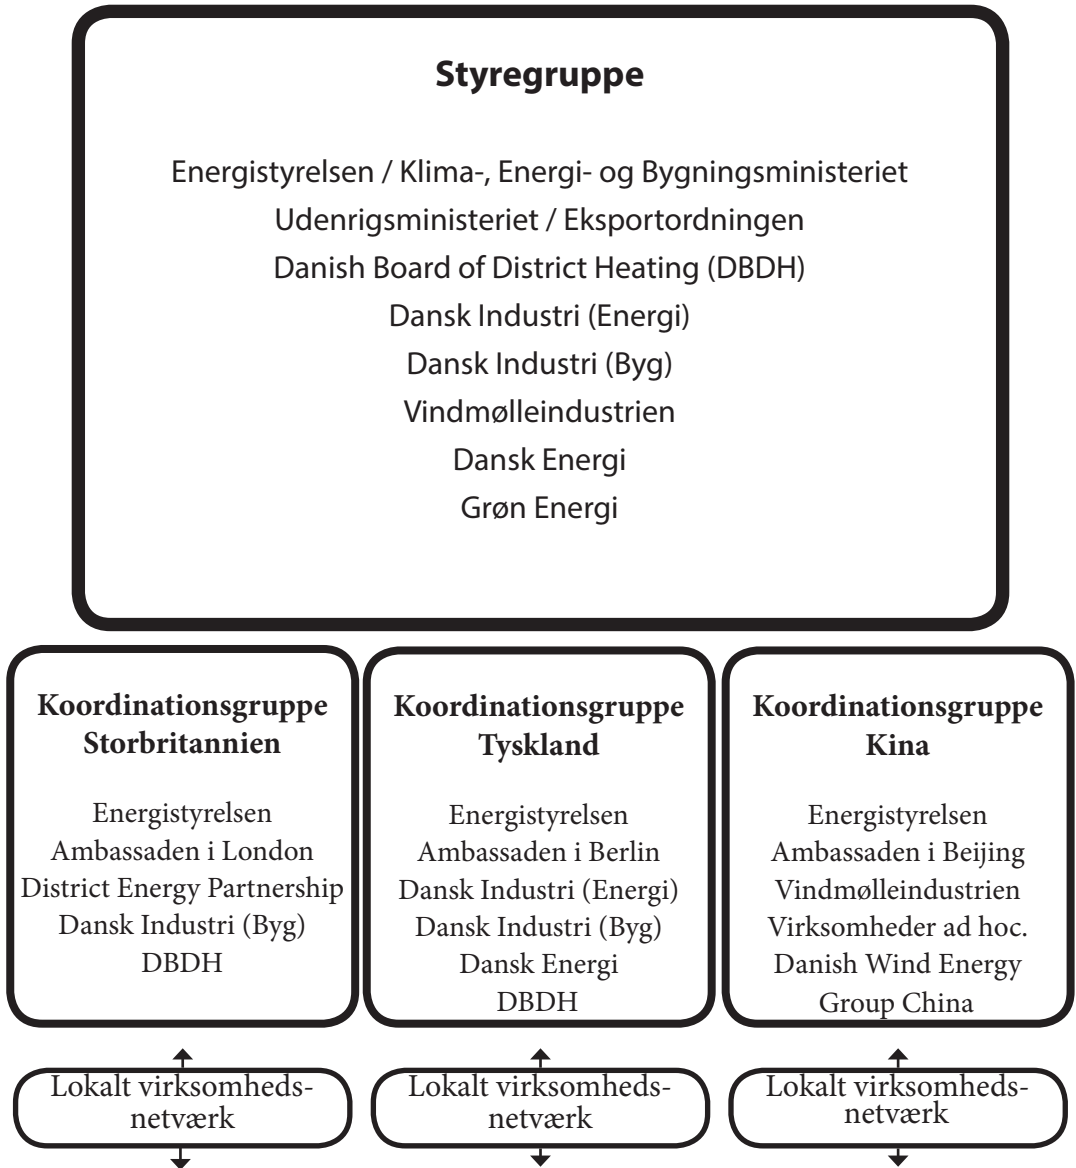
Styregruppe

Energistyrelsen / Klima-, Energi- og Bygningsministeriet
Udenrigsministeriet / Eksportordningen
Danish Board of District Heating (DBDH)
Dansk Industri (Energi)
Dansk Industri (Byg)
Vindmølleindustrien
Dansk Energi
Grøn Energi

Koordinationsgruppe Storbritannien

Energistyrelsen
Ambassaden i London
District Energy Partnership
Dansk Industri (Byg)
DBDH

Koordinationsgruppe Tyskland

Energistyrelsen
Ambassaden i Berlin
Dansk Industri (Energi)
Dansk Industri (Byg)
Dansk Energi
DBDH

Koordinationsgruppe Kina

Energistyrelsen
Ambassaden i Beijing
Vindmølleindustrien
Virksomheder ad hoc.
Danish Wind Energy Group China

Lokalt virksomheds-netværk

Lokalt virksomheds-netværk

Lokalt virksomheds-netværk